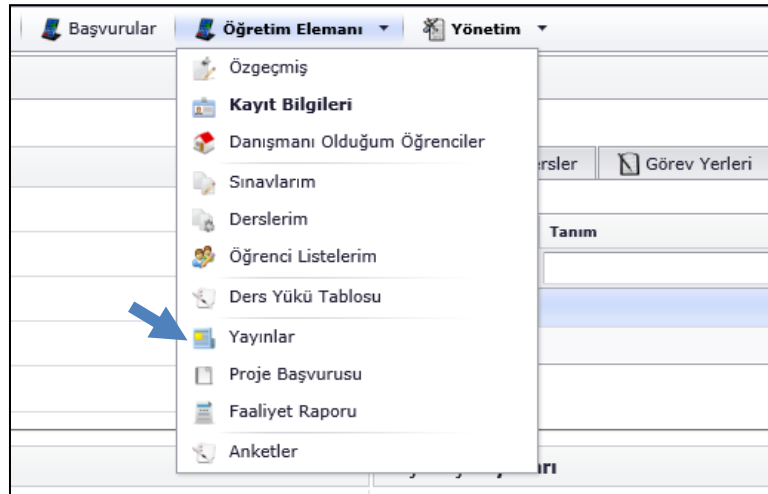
Başvurular | Öğretim Elemanı ▼ | Yönetim ▼

Özgeçmiş
Kayıt Bilgileri
Danışmanı Olduğum Öğrenciler
Sınavlarım
Derslerim
Öğrenci Listelerim
Ders Yükü Tablosu
Yayınlar
Proje Başvurusu
Faaliyet Raporu
Anketler

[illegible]rsler | Görev Yerleri

Tanım

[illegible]arı